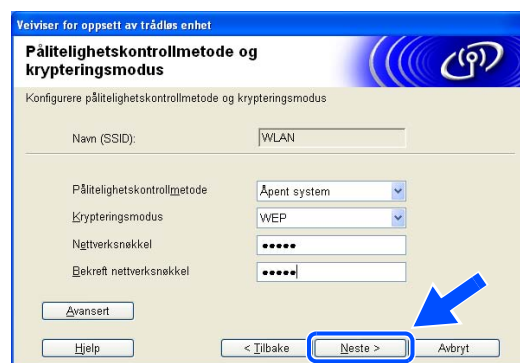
Veiviser for oppsett av trådløs enhet

Pålitelighetskontrollmetode og krypteringsmodus

Konfigurere pålitelighetskontrollmetode og krypteringsmodus

Navn (SSID): WLAN

Pålitelighetskontrollmetode Åpent system

Krypteringsmodus WEP

Nettverksnøkkel •••••

Bekreft nettverksnøkkel •••••

Avansert

Hjelp

< Tilbake

Neste >

Avbryt